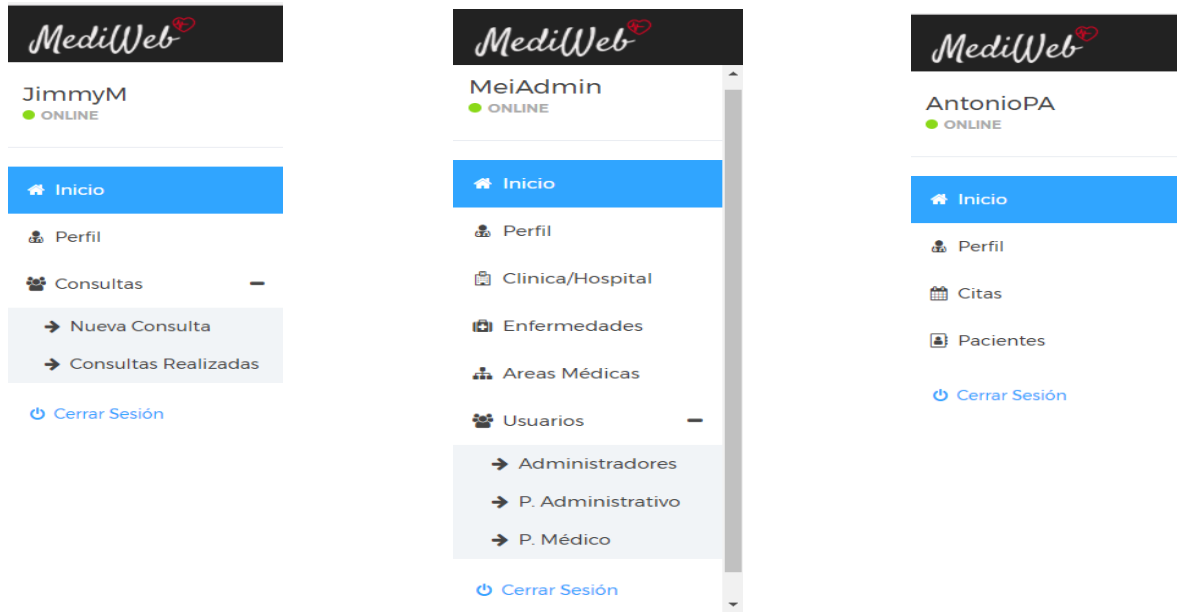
MediWeb

JimmyM
ONLINE

Inicio
Perfil
Consultas
Nueva Consulta
Consultas Realizadas
Cerrar Sesión

MediWeb

MeiAdmin
ONLINE

Inicio
Perfil
Clinica/Hospital
Enfermedades
Areas Médicas
Usuarios
Administradores
P. Administrativo
P. Médico
Cerrar Sesión

MediWeb

AntonioPA
ONLINE

Inicio
Perfil
Citas
Pacientes
Cerrar Sesión